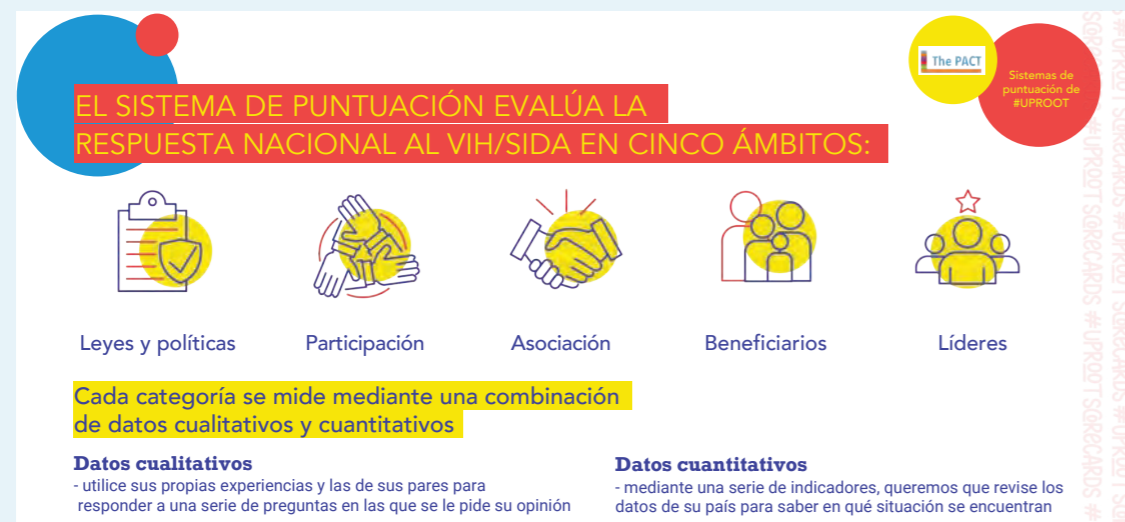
The PACT

Sistemas de puntuación de #UPROOT

EL SISTEMA DE PUNTUACIÓN EVALÚA LA RESPUESTA NACIONAL AL VIH/SIDA EN CINCO ÁMBITOS:

Leyes y políticas

Participación

Asociación

Beneficiarios

Líderes

Cada categoría se mide mediante una combinación de datos cualitativos y cuantitativos

Datos cualitativos
- utilice sus propias experiencias y las de sus pares para responder a una serie de preguntas en las que se le pide su opinión

Datos cuantitativos
- mediante una serie de indicadores, queremos que revise los datos de su país para saber en qué situación se encuentran

#UPROOTSCORECARDS #UPROOTSCORECARDS